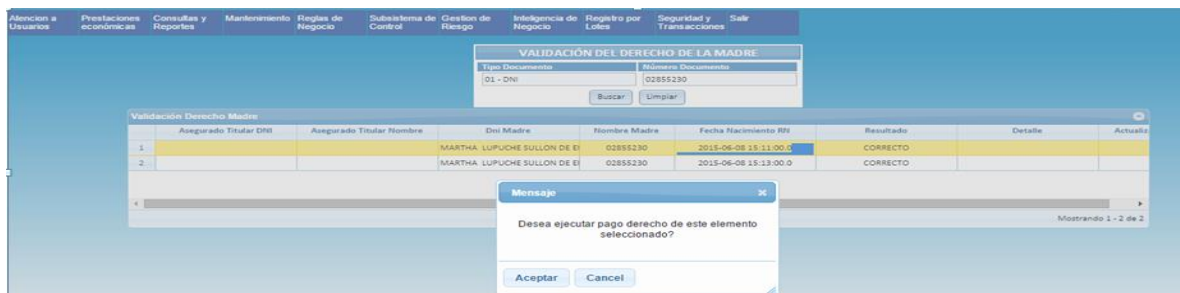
Atencion a Usuarios | Prestaciones económicas | Consultas y Reportes | Mantenimiento | Reglas de Negocio | Subsistema de Control | Gestion de Riesgo | Inteligencia de Negocio | Registro por Lotes | Seguridad y Transacciones | Salir

VALIDACIÓN DEL DERECHO DE LA MADRE

Tipo Documento: 01 - DNI
Número Documento: 02855230

Buscar | Limpiar

Validación Derecho Madre

| | Asegurado Titular DNI | Asegurado Titular Nombre | Dni Madre | Nombre Madre | Fecha Nacimiento RN | Resultado | Detalle | Actualiz |
|---|---|---|---|---|---|---|---|---|
| 1 | | | MARTHA LUPUCHE SULLON DE El | 02855230 | 2015-06-08 15:11:00.0 | CORRECTO | | |
| 2 | | | MARTHA LUPUCHE SULLON DE El | 02855230 | 2015-06-08 15:13:00.0 | CORRECTO | | |

Mostrando 1 - 2 de 2

Mensaje

Desea ejecutar pago derecho de este elemento seleccionado?

Aceptar | Cancel